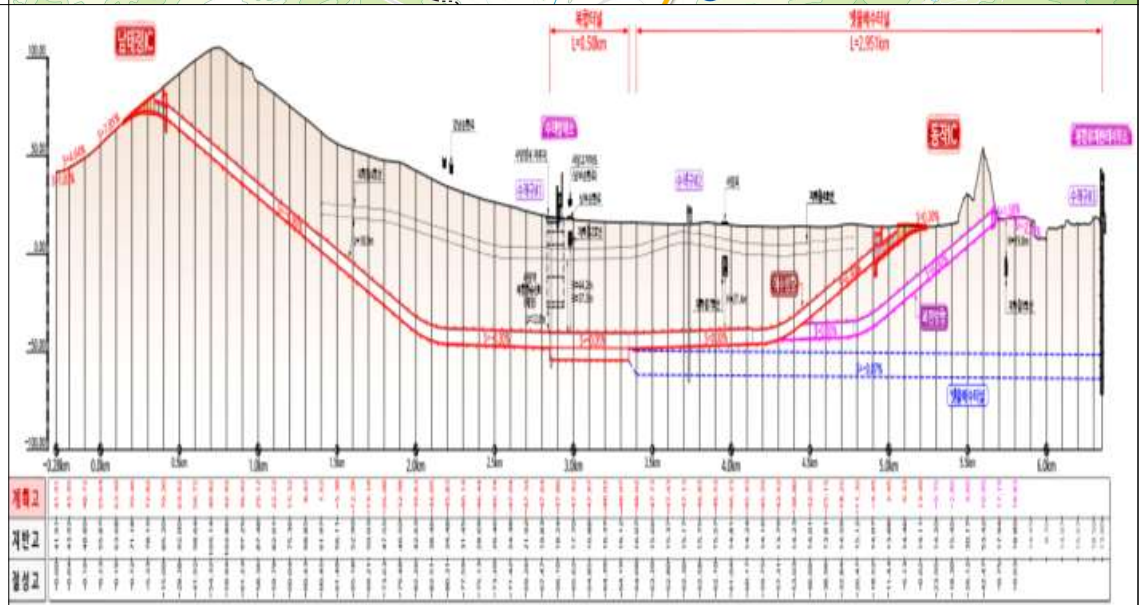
남태령IC

복합터널
L=0.58km

빗물배수터널
L=2.951km

100.00

50.00

0.00

-50.00

-100.00

동작IC

수직구

수직구

수직구

환기구

수직구

빗물배수터널

-0.28km
0.0km
0.5km
1.0km
1.5km
2.0km
2.5km
3.0km
3.5km
4.0km
4.5km
5.0km
5.5km
6.0km

계획고
지반고
절성고